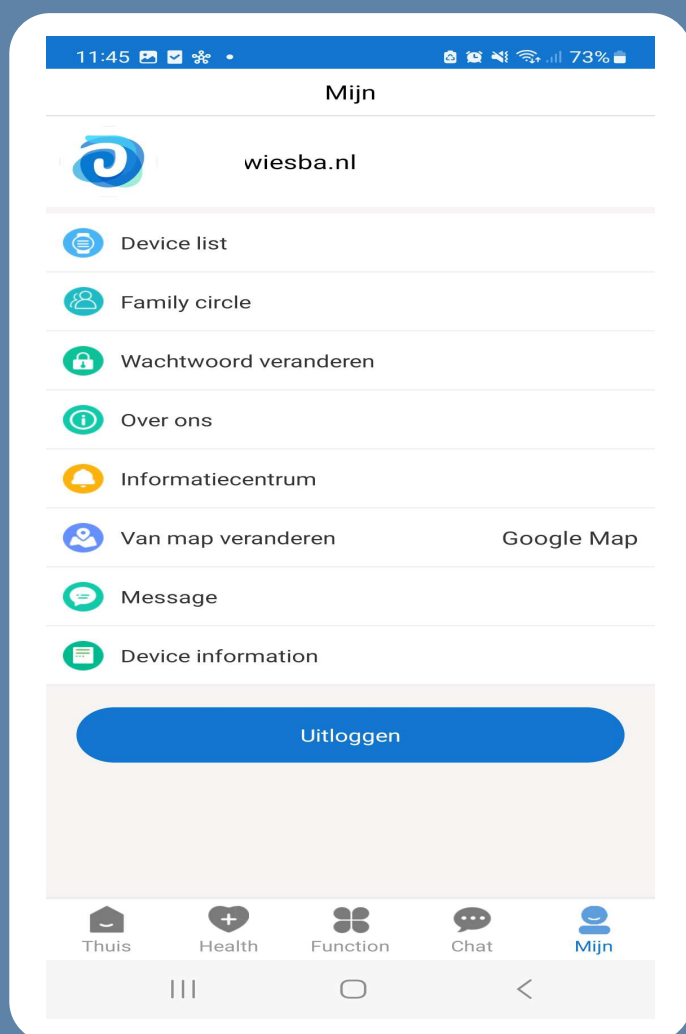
11:45 73%

Mijn

wiesba.nl

Device list

Family circle

Wachtwoord veranderen

Over ons

Informatiecentrum

Van map veranderen Google Map

Message

Device information

Uitloggen

Thuis Health Function Chat Mijn